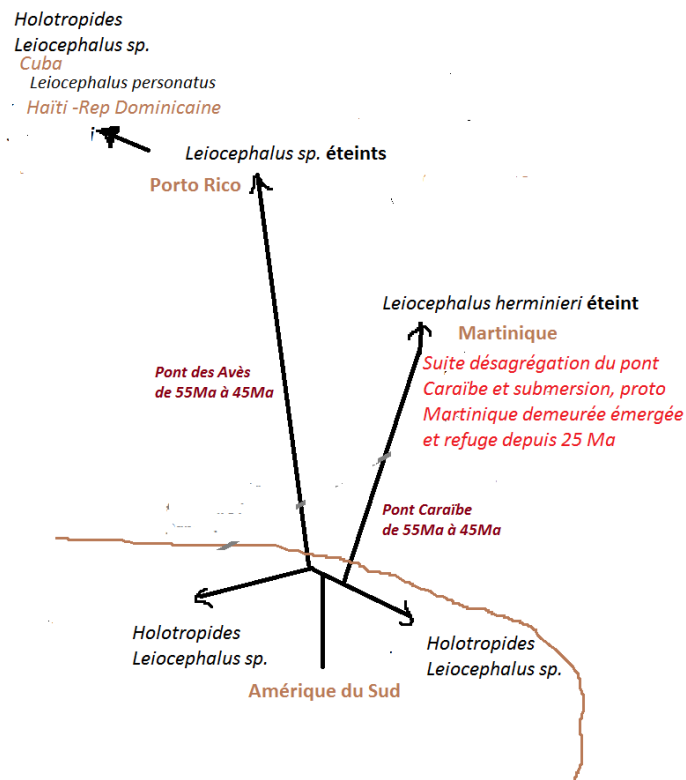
Holotropides
Leiocephalus sp.
Cuba
Leiocephalus personatus
Haïti -Rep Dominicaine

Leiocephalus sp. éteints
Porto Rico

Leiocephalus herminieri éteint
Martinique
Suite désagrégation du pont Caraïbe et submersion, proto Martinique demeurée émergée et refuge depuis 25 Ma

Pont des Avès
de 55Ma à 45Ma

Pont Caraïbe
de 55Ma à 45Ma

Holotropides
Leiocephalus sp.

Holotropides
Leiocephalus sp.

Amérique du Sud